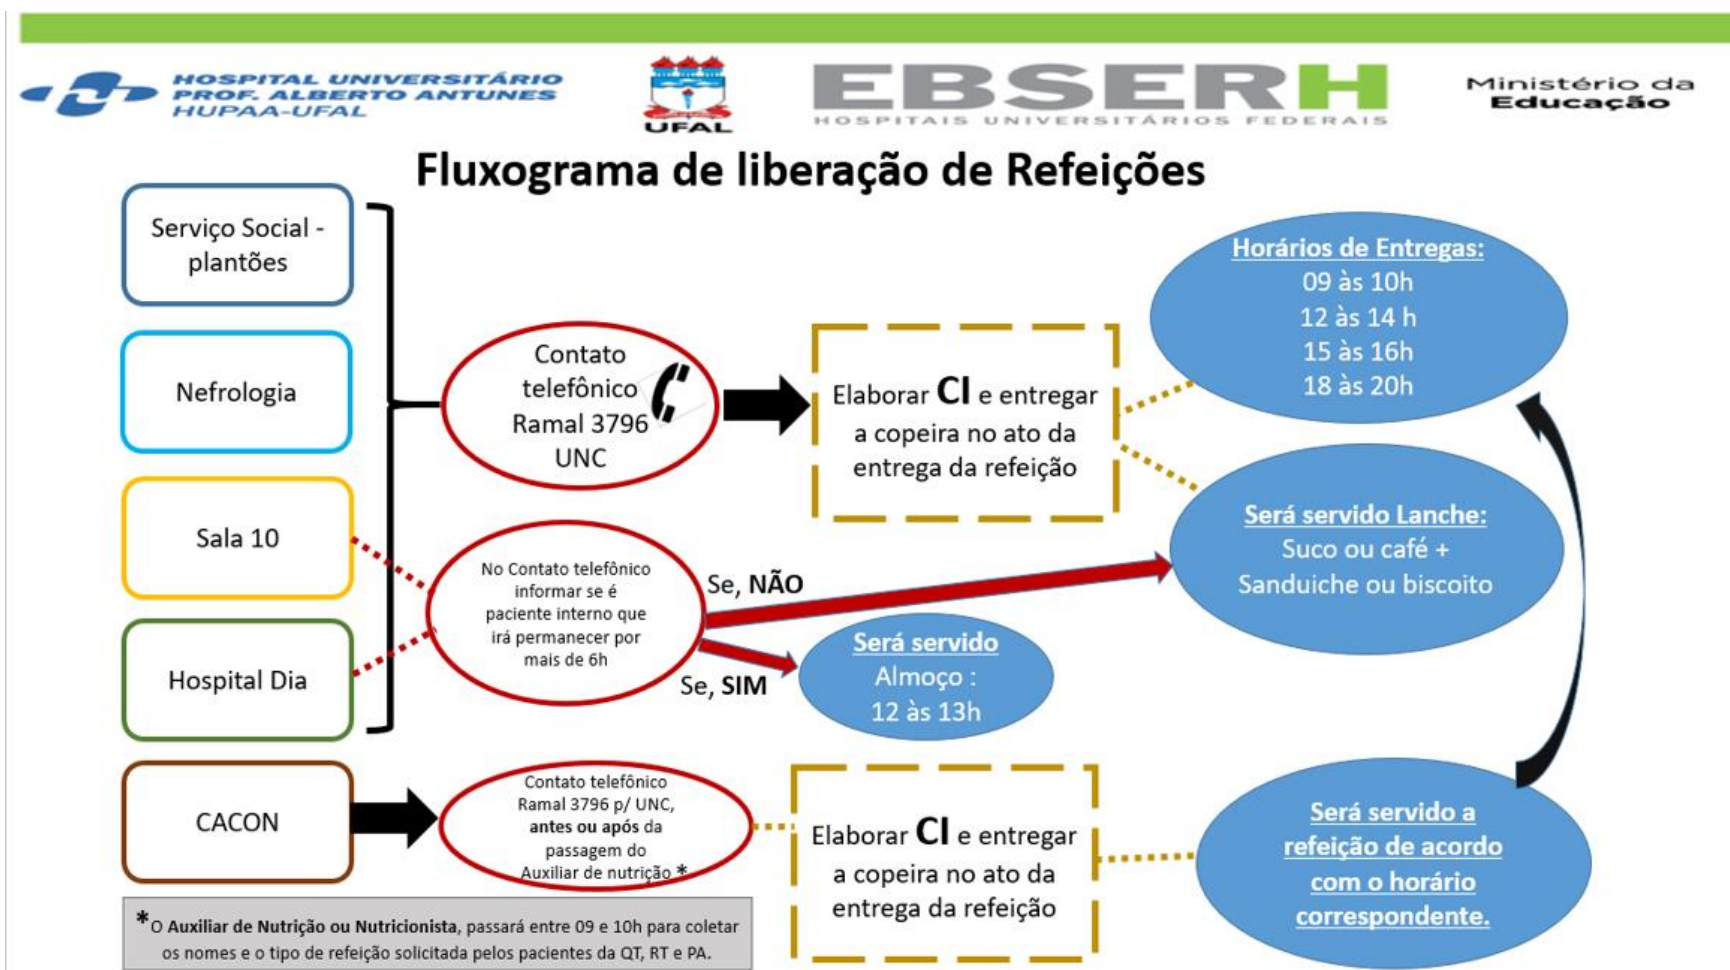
HOSPITAL UNIVERSITÁRIO PROF. ALBERTO ANTUNES HUPAA-UFAL

UFAL

EBSERH
HOSPITAIS UNIVERSITÁRIOS FEDERAIS

Ministério da Educação

Fluxograma de liberação de Refeições

Serviço Social - plantões

Nefrologia

Sala 10

Hospital Dia

CACON

Contato telefônico Ramal 3796 UNC

Elaborar CI e entregar a copeira no ato da entrega da refeição

Horários de Entregas:
09 às 10h
12 às 14 h
15 às 16h
18 às 20h

No Contato telefônico informar se é paciente interno que irá permanecer por mais de 6h

Se, NÃO

Se, SIM

Será servido Lanche:
Suco ou café +
Sanduiche ou biscoito

Será servido
Almoço :
12 às 13h

Contato telefônico Ramal 3796 p/ UNC, antes ou após da passagem do Auxiliar de nutrição *

Elaborar CI e entregar a copeira no ato da entrega da refeição

Será servido a refeição de acordo com o horário correspondente.

*O Auxiliar de Nutrição ou Nutricionista, passará entre 09 e 10h para coletar os nomes e o tipo de refeição solicitada pelos pacientes da QT, RT e PA.